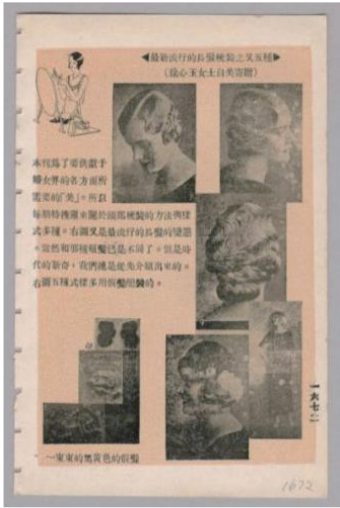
●幾種流行的長髮梳裝之又五種
（獻給愛美的女士們）

本刊爲了要供獻于婦女界的各方面所需要的「美」，所以每期特搜羅★關於頭髮梳裝的方法與樣式多種。右圖又是最流行的長髮的梳裝，雖然和那短髮已是不同了，但是時代的新奇，我們總是免不了介紹出來的。右圖五種式樣多可供讀者參考的。

一束束的黃色的假髮

一九七二

1672